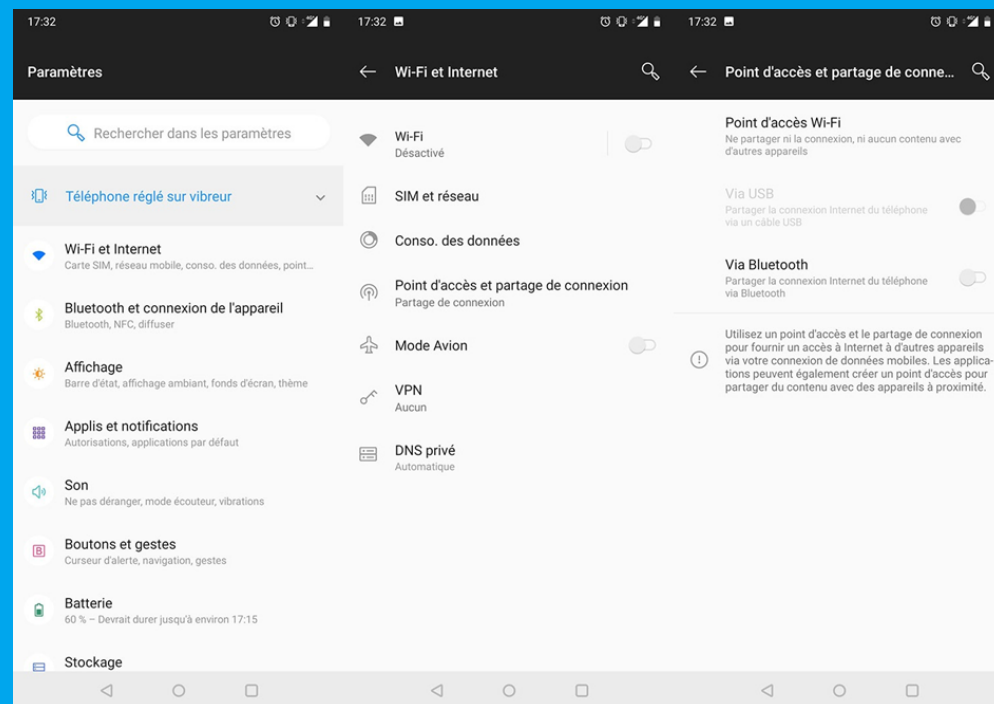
17:32

Paramètres

Rechercher dans les paramètres

Téléphone réglé sur vibreur

Wi-Fi et Internet
Carte SIM, réseau mobile, conso. des données, point...

Bluetooth et connexion de l'appareil
Bluetooth, NFC, diffuser

Affichage
Barre d'état, affichage ambiant, fonds d'écran, thème

Applis et notifications
Autorisations, applications par défaut

Son
Ne pas déranger, mode écouteur, vibrations

Boutons et gestes
Curseur d'alerte, navigation, gestes

Batterie
60 % – Devrait durer jusqu'à environ 17:15

Stockage

17:32

Wi-Fi et Internet

Wi-Fi
Désactivé

SIM et réseau

Conso. des données

Point d'accès et partage de connexion
Partage de connexion

Mode Avion

VPN
Aucun

DNS privé
Automatique

17:32

Point d'accès et partage de conne...

Point d'accès Wi-Fi
Ne partager ni la connexion, ni aucun contenu avec d'autres appareils

Via USB
Partager la connexion Internet du téléphone via un câble USB

Via Bluetooth
Partager la connexion Internet du téléphone via Bluetooth

Utilisez un point d'accès et le partage de connexion pour fournir un accès à Internet à d'autres appareils via votre connexion de données mobiles. Les applications peuvent également créer un point d'accès pour partager du contenu avec des appareils à proximité.